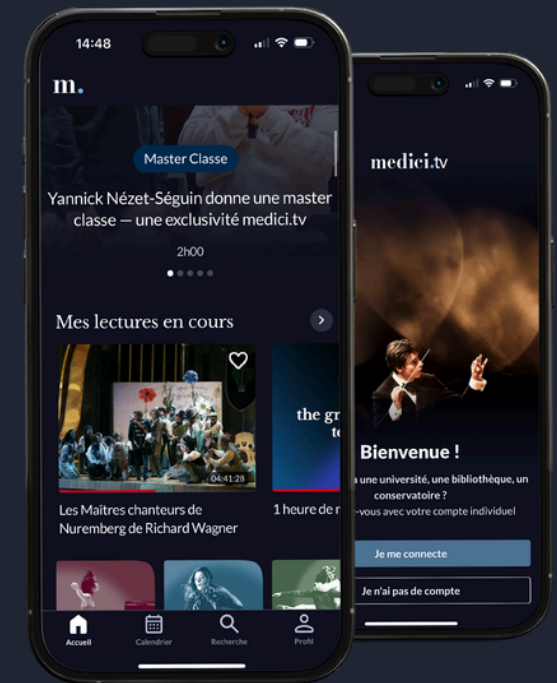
14:48

m.

Master Classe

Yannick Nézet-Séguin donne une master classe — une exclusivité medici.tv

2h00

Mes lectures en cours

04:41:28

Les Maîtres chanteurs de Nuremberg de Richard Wagner

the gr te

1 heure de m

Accueil Calendrier Recherche Profil

medici.tv

Bienvenue !

a une université, une bibliothèque, un conservatoire ?

-vous avec votre compte individuel

Je me connecte

Je n'ai pas de compte